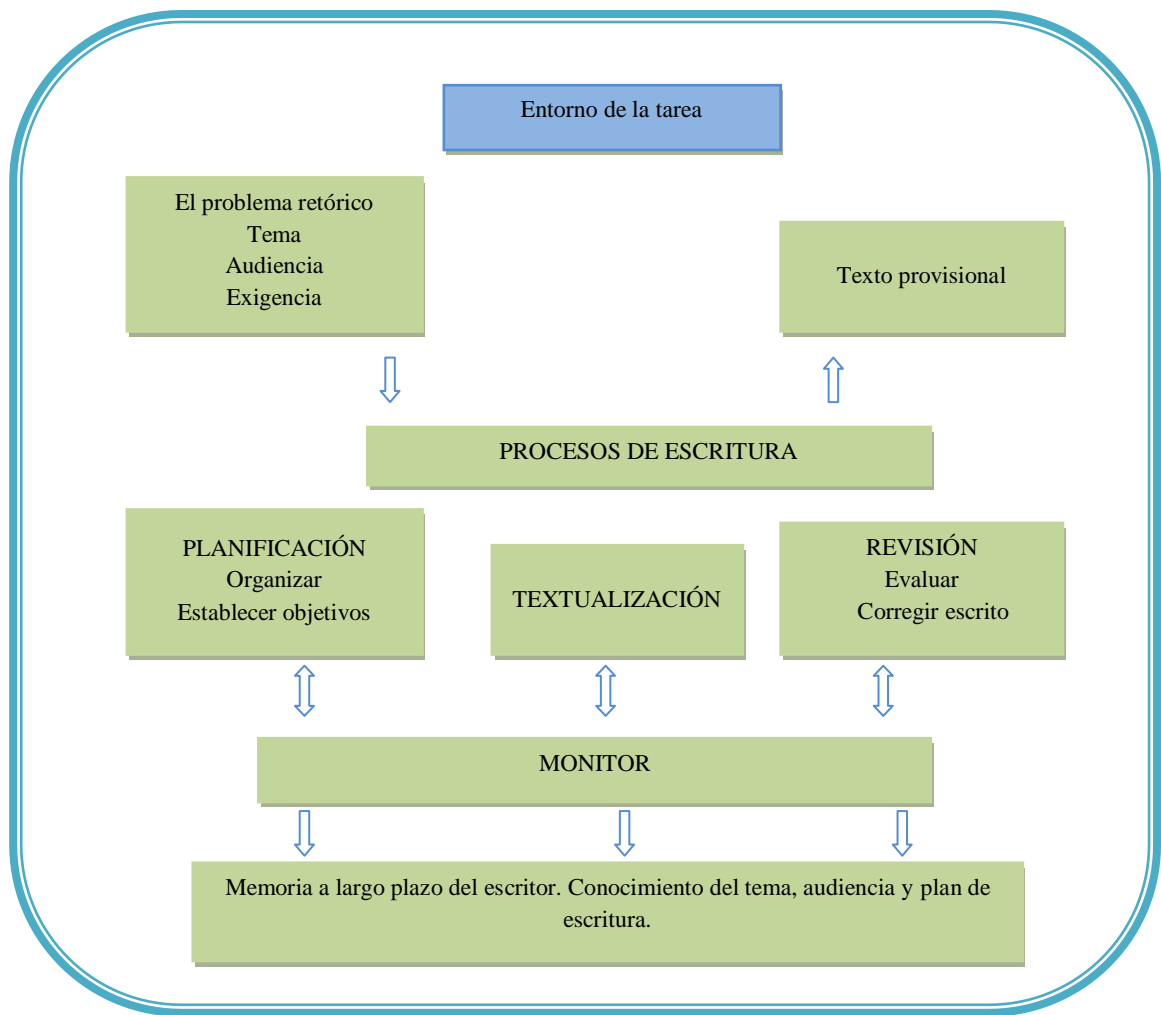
Entorno de la tarea

El problema retórico
Tema
Audiencia
Exigencia

Texto provisional

PROCESOS DE ESCRITURA

PLANIFICACIÓN
Organizar
Establecer objetivos

TEXTUALIZACIÓN

REVISIÓN
Evaluar
Corregir escrito

MONITOR

Memoria a largo plazo del escritor. Conocimiento del tema, audiencia y plan de escritura.